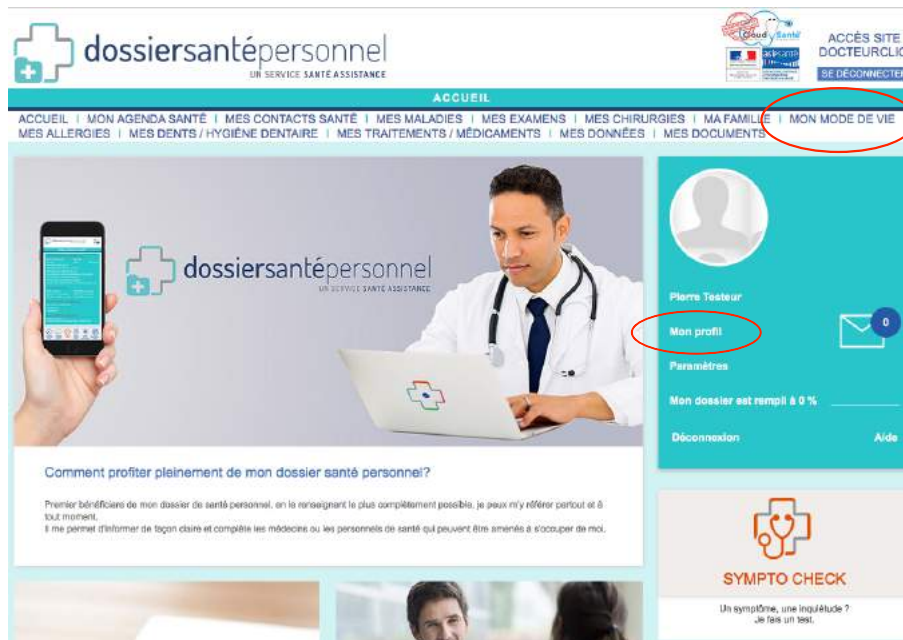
dossiersantépersonnel
UN SERVICE SANTÉ ASSISTANCE

Cloud Santé

ACCÈS SITE DOCTEURCLIC
SE DÉCONNECTER

ACCUEIL

ACCUEIL | MON AGENDA SANTÉ | MES CONTACTS SANTÉ | MES MALADIES | MES EXAMENS | MES CHIRURGIES | MA FAMILLE | MON MODE DE VIE
MES ALLERGIES | MES DENTS / HYGIÈNE DENTAIRE | MES TRAITEMENTS / MÉDICAMENTS | MES DONNÉES | MES DOCUMENTS

dossiersantépersonnel
UN SERVICE SANTÉ ASSISTANCE

Pierre Testeur
Mon profil
0
Paramètres
Mon dossier est rempli à 0 %
Déconnexion
Aide

Comment profiter pleinement de mon dossier santé personnel?

Premier bénéficiare de mon dossier de santé personnel, en le renseignant le plus complètement possible, je peux m'y référer partout et à tout moment.
Il me permet d'informer de façon claire et complète les médecins ou les personnels de santé qui peuvent être amenés à s'occuper de moi.

SYMPTO CHECK
Un symptôme, une inquiétude ?
Je fais un test.